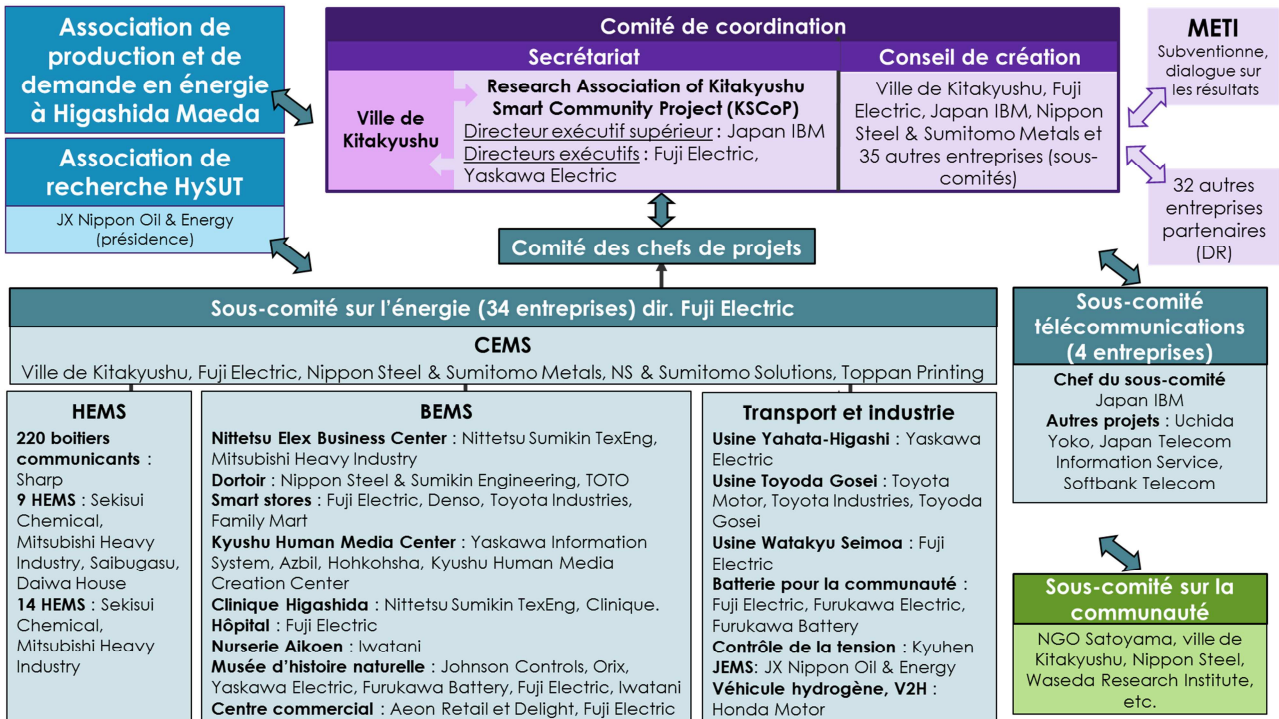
Association de production et de demande en énergie à Higashida Maeda

Association de recherche HySUT

JX Nippon Oil & Energy (présidence)

Comité de coordination

Secrétariat

Ville de Kitakyushu

Research Association of Kitakyushu Smart Community Project (KSCoP)
Directeur exécutif supérieur : Japan IBM
Directeurs exécutifs : Fuji Electric, Yaskawa Electric

Conseil de création

Ville de Kitakyushu, Fuji Electric, Japan IBM, Nippon Steel & Sumitomo Metals et 35 autres entreprises (sous-comités)

METI
Subventionne, dialogue sur les résultats

32 autres entreprises partenaires (DR)

Comité des chefs de projets

Sous-comité sur l'énergie (34 entreprises) dir. Fuji Electric

CEMS
Ville de Kitakyushu, Fuji Electric, Nippon Steel & Sumitomo Metals, NS & Sumitomo Solutions, Toppan Printing

HEMS
220 boitiers communicants : Sharp
9 HEMS : Sekisui Chemical, Mitsubishi Heavy Industry, Saibugasu, Daiwa House
14 HEMS : Sekisui Chemical, Mitsubishi Heavy Industry

BEMS
Nittetsu Elex Business Center : Nittetsu Sumikin TexEng, Mitsubishi Heavy Industry
Dortoir : Nippon Steel & Sumikin Engineering, TOTO
Smart stores : Fuji Electric, Denso, Toyota Industries, Family Mart
Kyushu Human Media Center : Yaskawa Information System, Azbil, Hohkohsha, Kyushu Human Media Creation Center
Clinique Higashida : Nittetsu Sumikin TexEng, Clinique.
Hôpital : Fuji Electric
Nurserie Aikoen : Iwatani
Musée d'histoire naturelle : Johnson Controls, Orix, Yaskawa Electric, Furukawa Battery, Fuji Electric, Iwatani
Centre commercial : Aeon Retail et Delight, Fuji Electric

Transport et industrie
Usine Yahata-Higashi : Yaskawa Electric
Usine Toyoda Gosei : Toyota Motor, Toyota Industries, Toyoda Gosei
Usine Watakyu Seimoa : Fuji Electric
Batterie pour la communauté : Fuji Electric, Furukawa Electric, Furukawa Battery
Contrôle de la tension : Kyuhen
JEMS: JX Nippon Oil & Energy
Véhicule hydrogène, V2H : Honda Motor

Sous-comité télécommunications (4 entreprises)
Chef du sous-comité
Japan IBM
Autres projets : Uchida Yoko, Japan Telecom Information Service, Softbank Telecom

Sous-comité sur la communauté
NGO Satoyama, ville de Kitakyushu, Nippon Steel, Waseda Research Institute, etc.